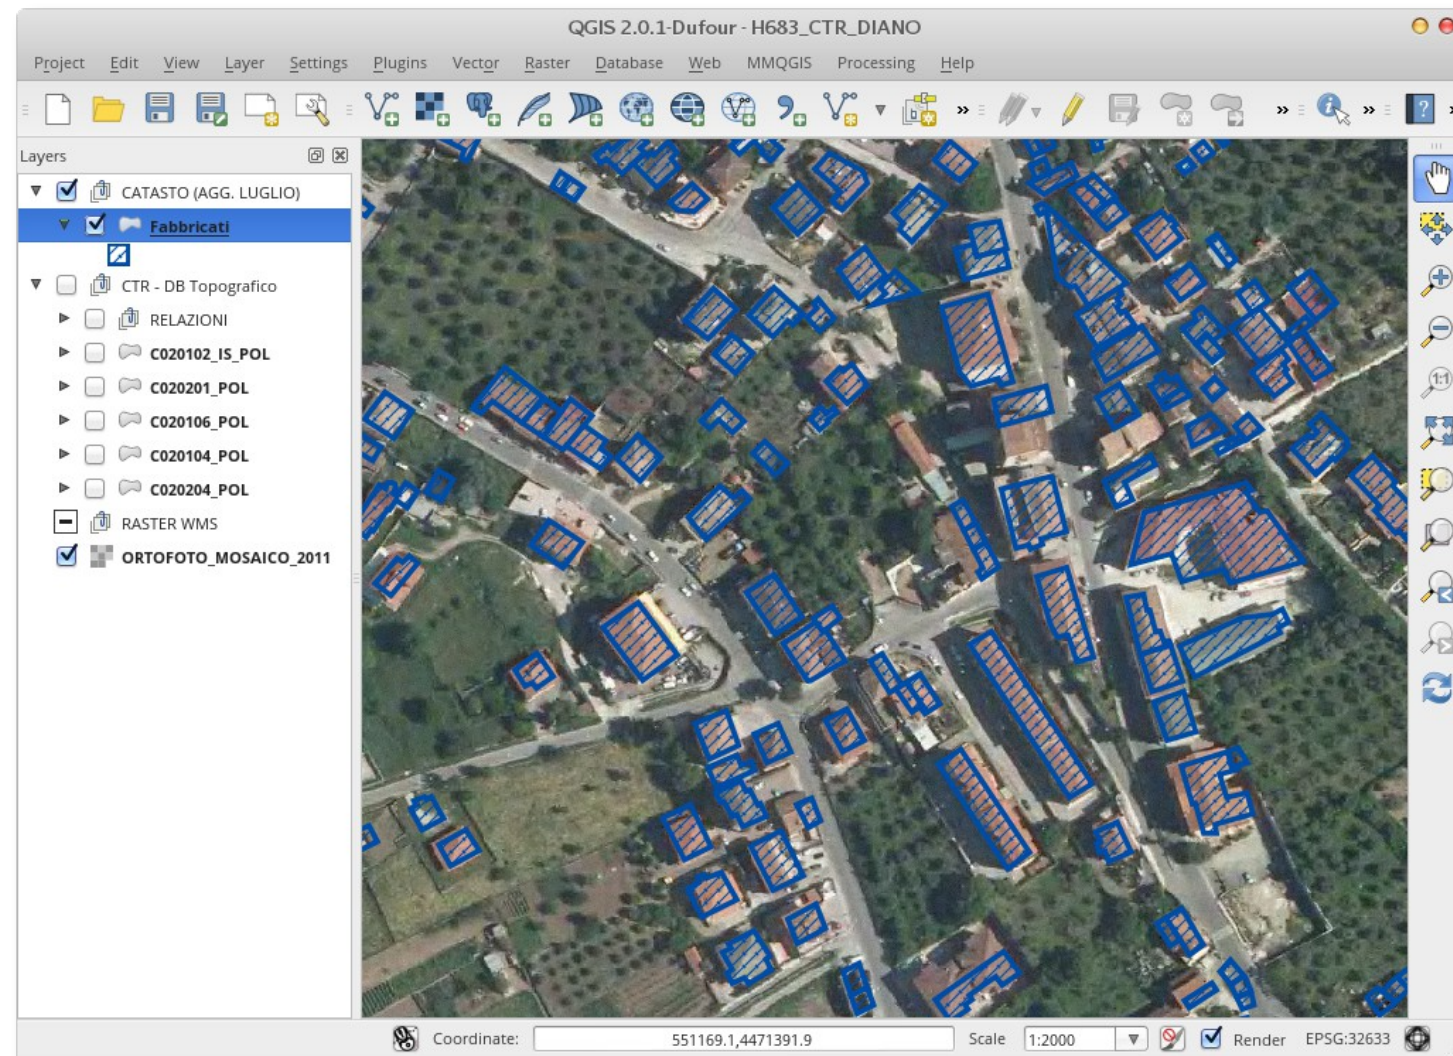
QGIS 2.0.1-Dufour - H683_CTR_DIANO

Project Edit View Layer Settings Plugins Vector Raster Database Web MMQGIS Processing Help

Layers

CATASTO (AGG. LUGLIO)
Fabbricati
CTR - DB Topografico
RELAZIONI
C020102_IS_POL
C020201_POL
C020106_POL
C020104_POL
C020204_POL
RASTER WMS
ORTOFOTO_MOSAICO_2011

Coordinate: 551169.1,4471391.9 Scale 1:2000 Render EPSG:32633